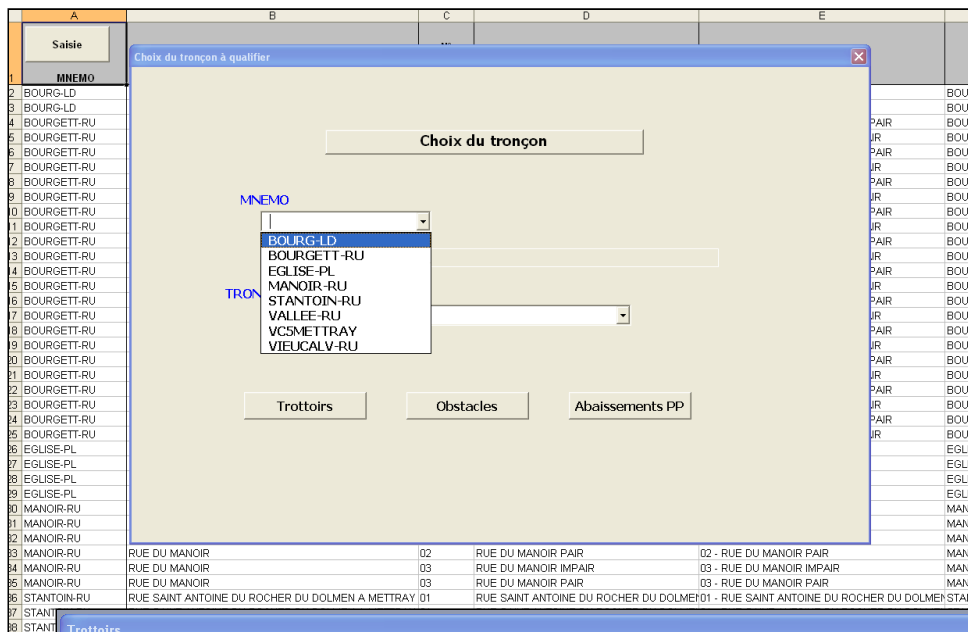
| A | B | C | D | E | |
|---|---|---|---|---|---|
| Saisie MNEMO | | | | | |
| BOURG-LD | | | | | BOU |
| BOURG-LD | | | | | BOU |
| BOURGETT-RU | | | | PAIR | BOU |
| BOURGETT-RU | | | | IR | BOU |
| BOURGETT-RU | | | | PAIR | BOU |
| BOURGETT-RU | | | | IR | BOU |
| BOURGETT-RU | | | | PAIR | BOU |
| BOURGETT-RU | | | | IR | BOU |
| BOURGETT-RU | | | | PAIR | BOU |
| BOURGETT-RU | | | | IR | BOU |
| BOURGETT-RU | | | | PAIR | BOU |
| BOURGETT-RU | | | | IR | BOU |
| BOURGETT-RU | | | | PAIR | BOU |
| BOURGETT-RU | | | | IR | BOU |
| BOURGETT-RU | | | | PAIR | BOU |
| BOURGETT-RU | | | | IR | BOU |
| BOURGETT-RU | | | | PAIR | BOU |
| BOURGETT-RU | | | | IR | BOU |
| BOURGETT-RU | | | | PAIR | BOU |
| BOURGETT-RU | | | | IR | BOU |
| BOURGETT-RU | | | | PAIR | BOU |
| BOURGETT-RU | | | | IR | BOU |
| BOURGETT-RU | | | | PAIR | BOU |
| BOURGETT-RU | | | | IR | BOU |
| EGLISE-PL | | | | | EGL |
| EGLISE-PL | | | | | EGL |
| EGLISE-PL | | | | | EGL |
| EGLISE-PL | | | | | EGL |
| MANOIR-RU | | | | | MAN |
| MANOIR-RU | | | | | MAN |
| MANOIR-RU | | | | | MAN |
| MANOIR-RU | RUE DU MANOIR | 02 | RUE DU MANOIR PAIR | 02 - RUE DU MANOIR PAIR | MAN |
| MANOIR-RU | RUE DU MANOIR | 03 | RUE DU MANOIR IMPAIR | 03 - RUE DU MANOIR IMPAIR | MAN |
| MANOIR-RU | RUE DU MANOIR | 03 | RUE DU MANOIR PAIR | 03 - RUE DU MANOIR PAIR | MAN |
| STANTOIN-RU | RUE SAINT ANTOINE DU ROCHER DU DOLMEN A METTRAY | 01 | RUE SAINT ANTOINE DU ROCHER DU DOLMEN | 01 - RUE SAINT ANTOINE DU ROCHER DU DOLMEN | STAI |
| STANT | | | | | |
| STANT | | | | | |

Choix du tronçon à qualifier

Choix du tronçon

MNEMO

BOURG-LD
BOURGETT-RU
EGLISE-PL
MANOIR-RU
STANTOIN-RU
VALLEE-RU
VC5METTRAY
VIEUCALV-RU

TRON

Trottoirs

Obstacles

Abaissements PP

Trottoirs